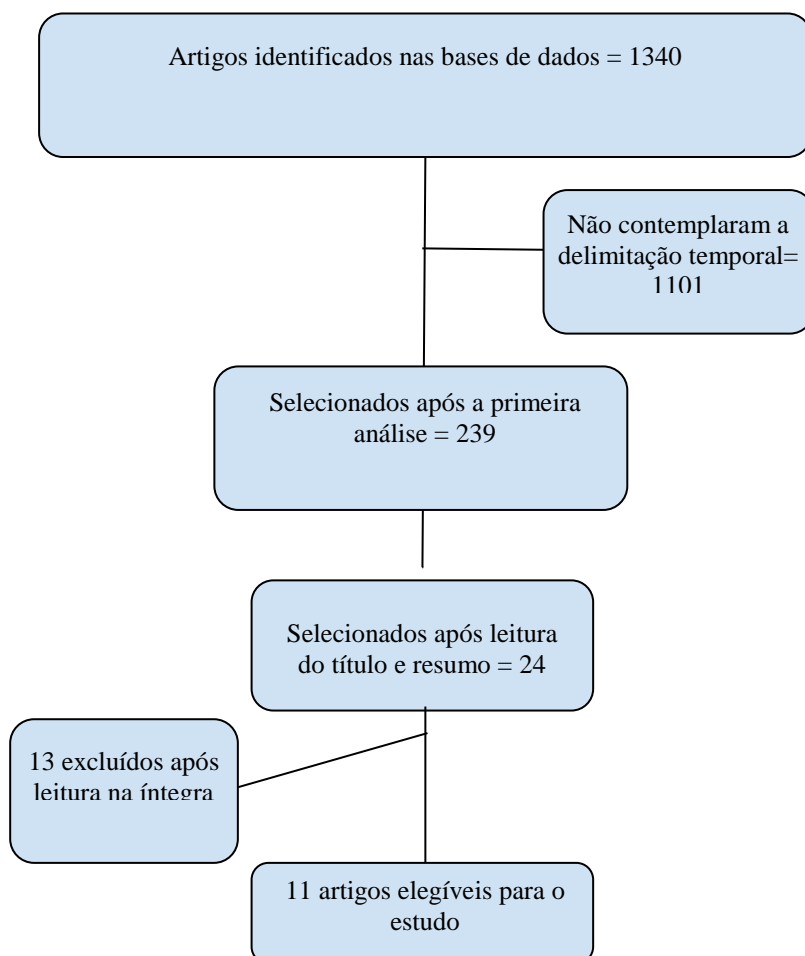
Artigos identificados nas bases de dados = 1340

Não contemplaram a delimitação temporal= 1101

Selecionados após a primeira análise = 239

Selecionados após leitura do título e resumo = 24

13 excluídos após leitura na íntegra

11 artigos elegíveis para o estudo